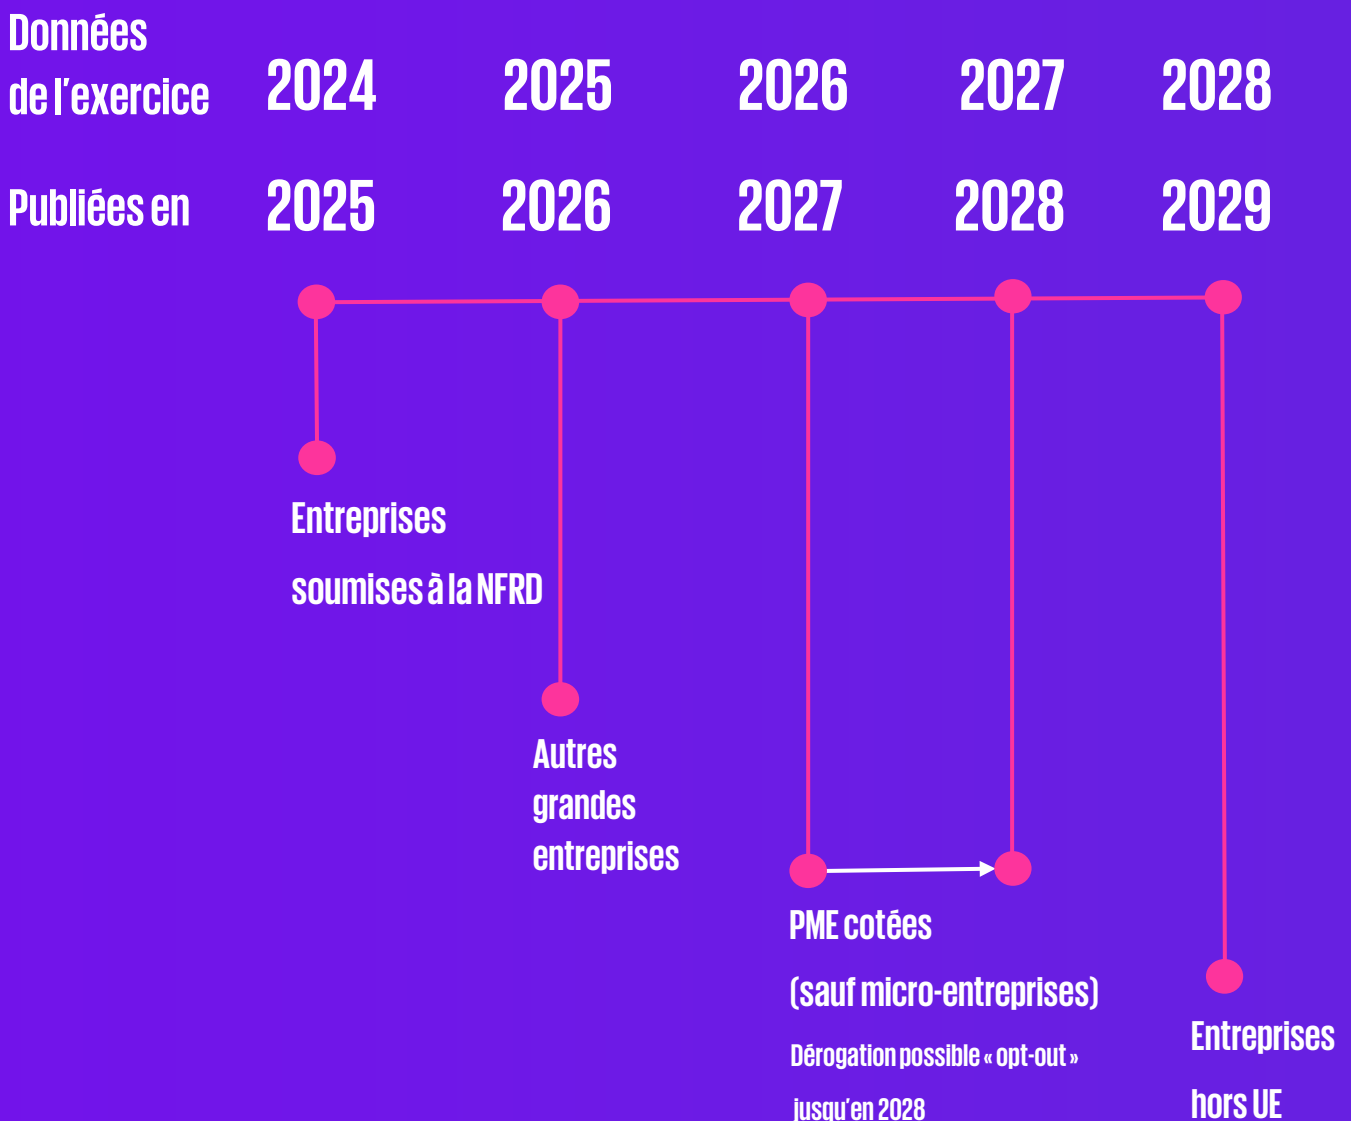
Données de l’exercice 2024 2025 2026 2027 2028

Publiées en 2025 2026 2027 2028 2029

Entreprises soumises à la NFRD

Autres grandes entreprises

PME cotées (sauf micro-entreprises)

Dérogation possible « opt-out » jusqu’en 2028

Entreprises hors UE